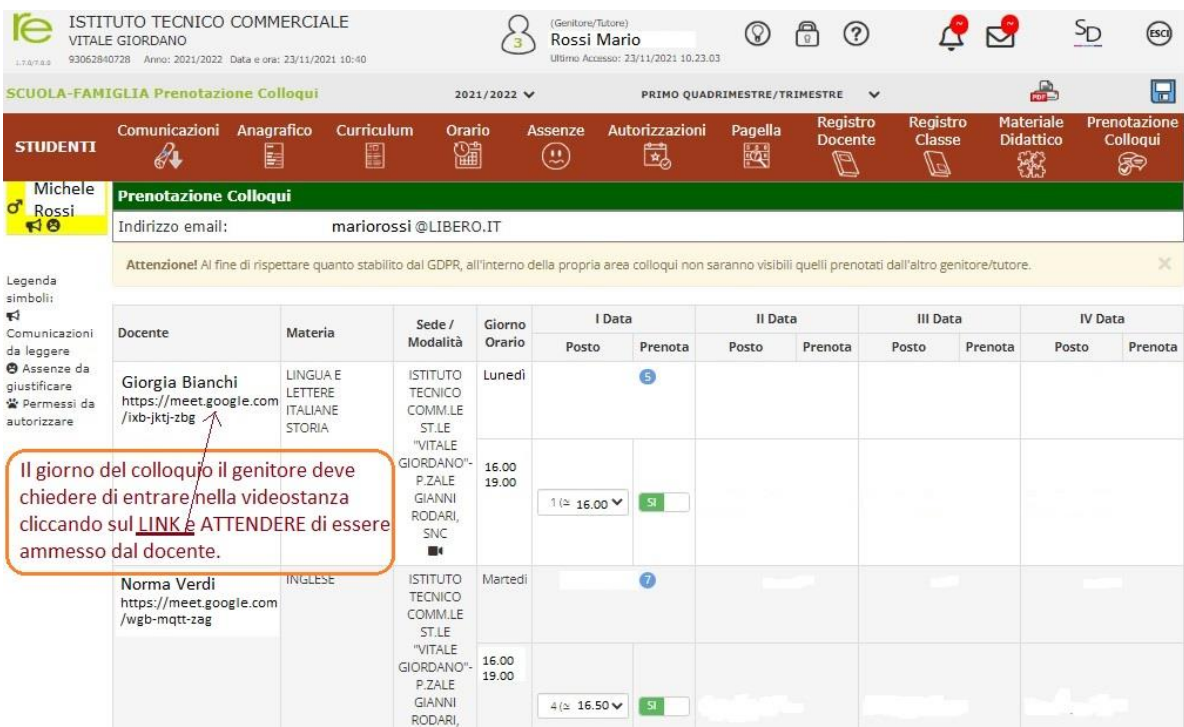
1.7.0/7.0.0 ISTITUTO TECNICO COMMERCIALE VITALE GIORDANO
93062840728 Anno: 2021/2022 Data e ora: 23/11/2021 10:40

3 (Genitore/Tutore) Rossi Mario
Ultimo Accesso: 23/11/2021 10.23.03

SD ESCI

SCUOLA-FAMIGLIA Prenotazione Colloqui 2021/2022 PRIMO QUADRIMESTRE/TRIMESTRE

PDF

STUDENTI Comunicazioni Anagrafico Curriculum Orario Assenze Autorizzazioni Pagella Registro Docente Registro Classe Materiale Didattico Prenotazione Colloqui

Michele Rossi

Prenotazione Colloqui

Indirizzo email: mariorossi @LIBERO.IT

Attenzione! Al fine di rispettare quanto stabilito dal GDPR, all'interno della propria area colloqui non saranno visibili quelli prenotati dall'altro genitore/tutore.

Legenda simboli:
Comunicazioni da leggere
Assenze da giustificare
Permessi da autorizzare

| Docente | Materia | Sede / Modalità | Giorno Orario | I Data Posto | I Data Prenota | II Data Posto | II Data Prenota | III Data Posto | III Data Prenota | IV Data Posto | IV Data Prenota |
|---|---|---|---|---|---|---|---|---|---|---|---|
| Giorgia Bianchi https://meet.google.com /ixb-jktj-zbg | LINGUA E LETTERE ITALIANE STORIA | ISTITUTO TECNICO COMM.LE ST.LE "VITALE GIORDANO"- P.ZALE GIANNI RODARI, SNC | Lunedì 16.00 19.00 | 1 (≃ 16.00 | 5 SI | | | | | | |
| Norma Verdi https://meet.google.com /wgb-mqtt-zag | INGLESE | ISTITUTO TECNICO COMM.LE ST.LE "VITALE GIORDANO"- P.ZALE GIANNI RODARI, | Martedì 16.00 19.00 | 4 (≃ 16.50 | 7 SI | | | | | | |

Il giorno del colloquio il genitore deve chiedere di entrare nella videostanza cliccando sul LINK e ATTENDERE di essere ammesso dal docente.